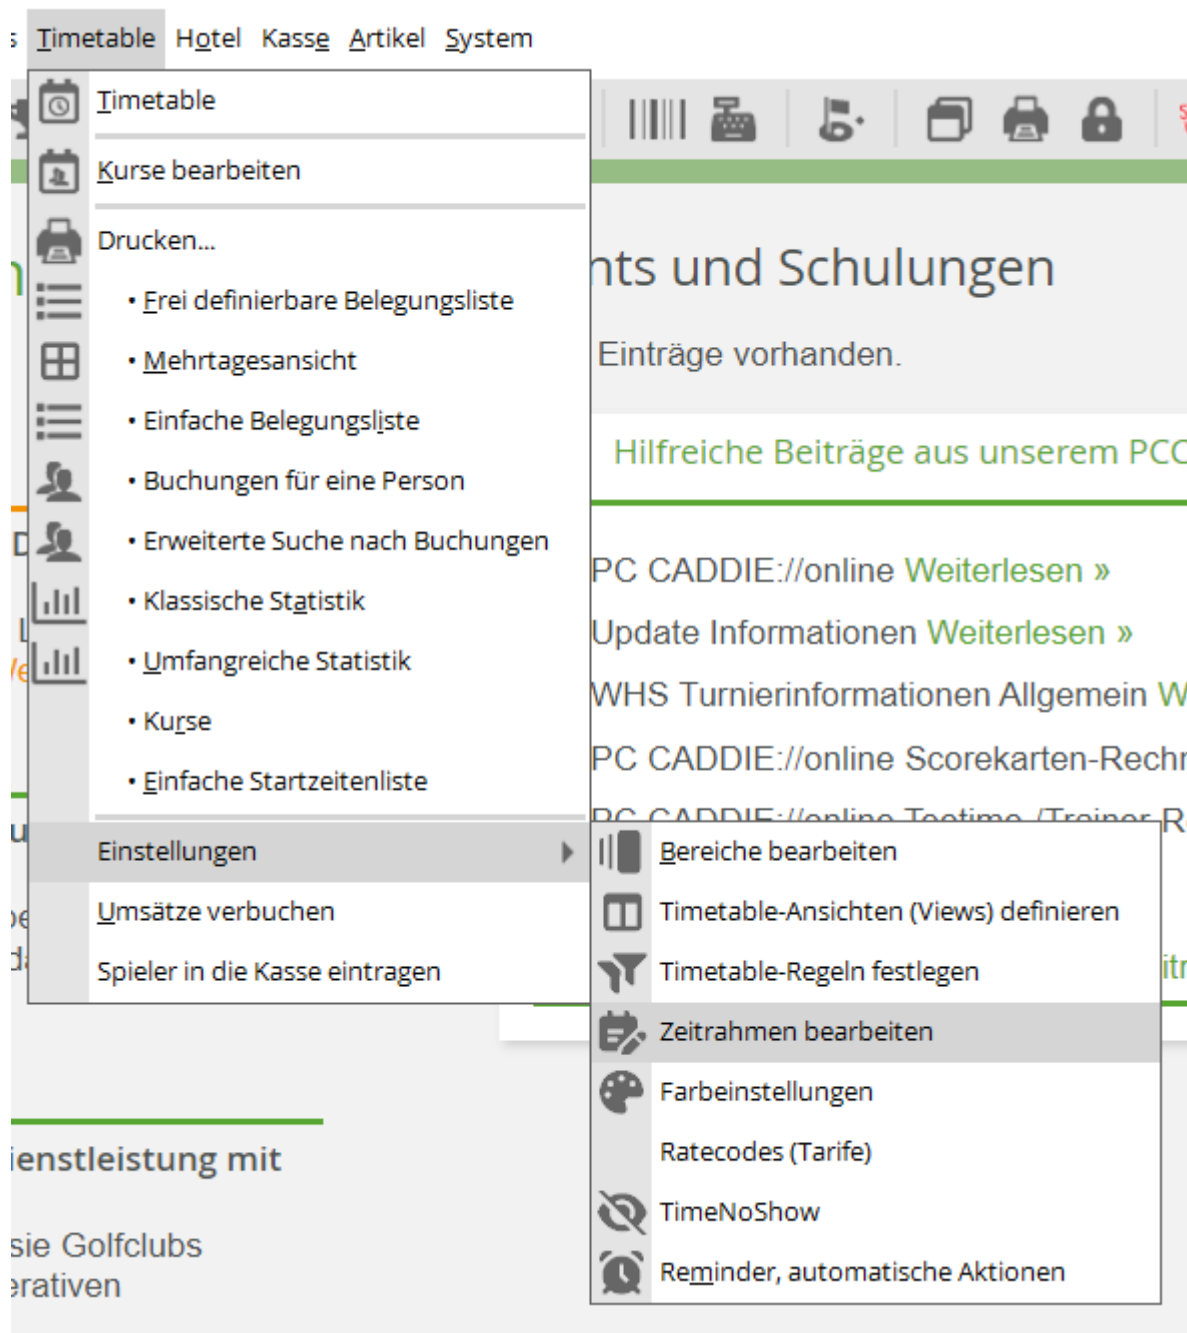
Timetable Hotel Kasse Artikel System

Timetable

Kurse bearbeiten

Drucken...

• Frei definierbare Belegungsliste

• Mehrtagesansicht

• Einfache Belegungsliste

• Buchungen für eine Person

• Erweiterte Suche nach Buchungen

• Klassische Statistik

• Umfangreiche Statistik

• Kurse

• Einfache Startzeitenliste

Einstellungen

Umsätze verbuchen

Spieler in die Kasse eintragen

Bereiche bearbeiten

Timetable-Ansichten (Views) definieren

Timetable-Regeln festlegen

Zeitrahmen bearbeiten

Farbeinstellungen

Ratecodes (Tarife)

TimeNoShow

Reminder, automatische Aktionen

nts und Schulungen

Einträge vorhanden.

Hilfreiche Beiträge aus unserem PCC

PC CADDIE://online Weiterlesen »

Update Informationen Weiterlesen »

WHS Turnierinformationen Allgemein W

PC CADDIE://online Scorekarten-Rechn

ienstleistung mit

sie Golfclubs
erativen